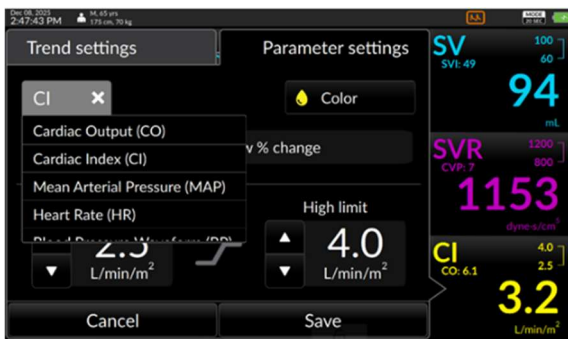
Dec 08, 2025
2:47:43 PM
M, 65 yrs
175 cm, 70 kg

MODE

Trend settings

Parameter settings

CI ✖

Color

Cardiac Output (CO)
Cardiac Index (CI)
Mean Arterial Pressure (MAP)
Heart Rate (HR)
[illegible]

v % change

High limit

2.5
L/min/m$^2$

4.0
L/min/m$^2$

Cancel

Save

SV
SVI: 49
100
60
94
mL

SVR
CVP: 7
1200
800
1153
dyne-s/cm$^5$

CI
CO: 6.1
4.0
2.5
3.2
L/min/m$^2$